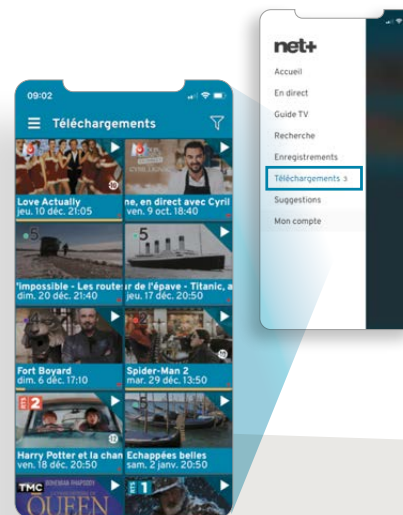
net+

Accueil

En direct

Guide TV

Recherche

Enregistrements

Téléchargements 3

Suggestions

Mon compte

09:02

Téléchargements

Love Actually
jeu. 10 déc. 21:05

ne, en direct avec Cyril
ven. 9 oct. 18:40

'impossible - Les routes
dim. 20 déc. 21:40

ır de l'épave - Titanic, a
jeu. 17 déc. 20:50

Fort Boyard
dim. 6 déc. 17:10

Spider-Man 2
mar. 29 déc. 13:50

Harry Potter et la chan
ven. 18 déc. 20:50

Echappées belles
sam. 2 janv. 20:50

TMC

QUEEN